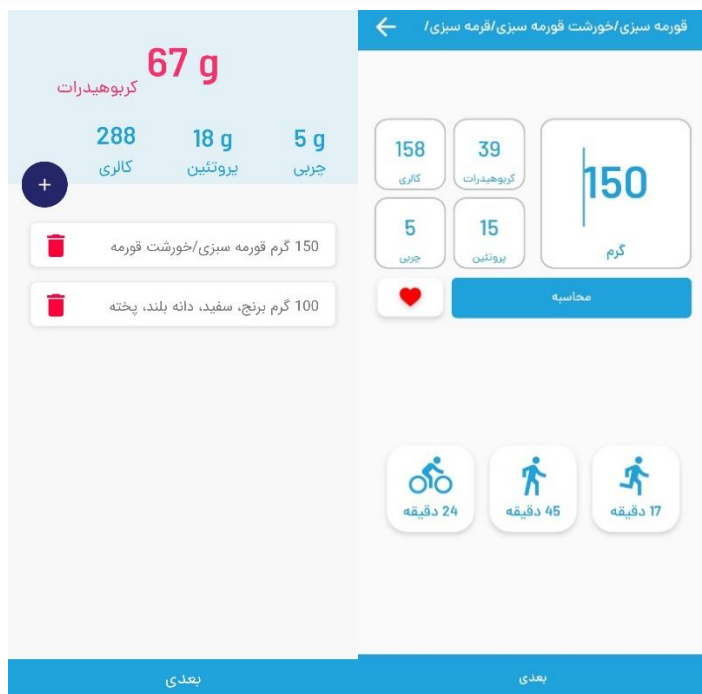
67 g
کربوهیدرات

288
کالری

18 g
پروتئین

5 g
چربی

+

150 گرم قورمه سبزی/خورشت قورمه

100 گرم برنج، سفید، دانه بلند، پخته

بعدی

قورمه سبزی/خورشت قورمه سبزی/قرمه سبزی/

150
گرم

39
کربوهیدرات

158
کالری

15
پروتئین

5
چربی

محاسبه

17 دقیقه

45 دقیقه

24 دقیقه

بعدی